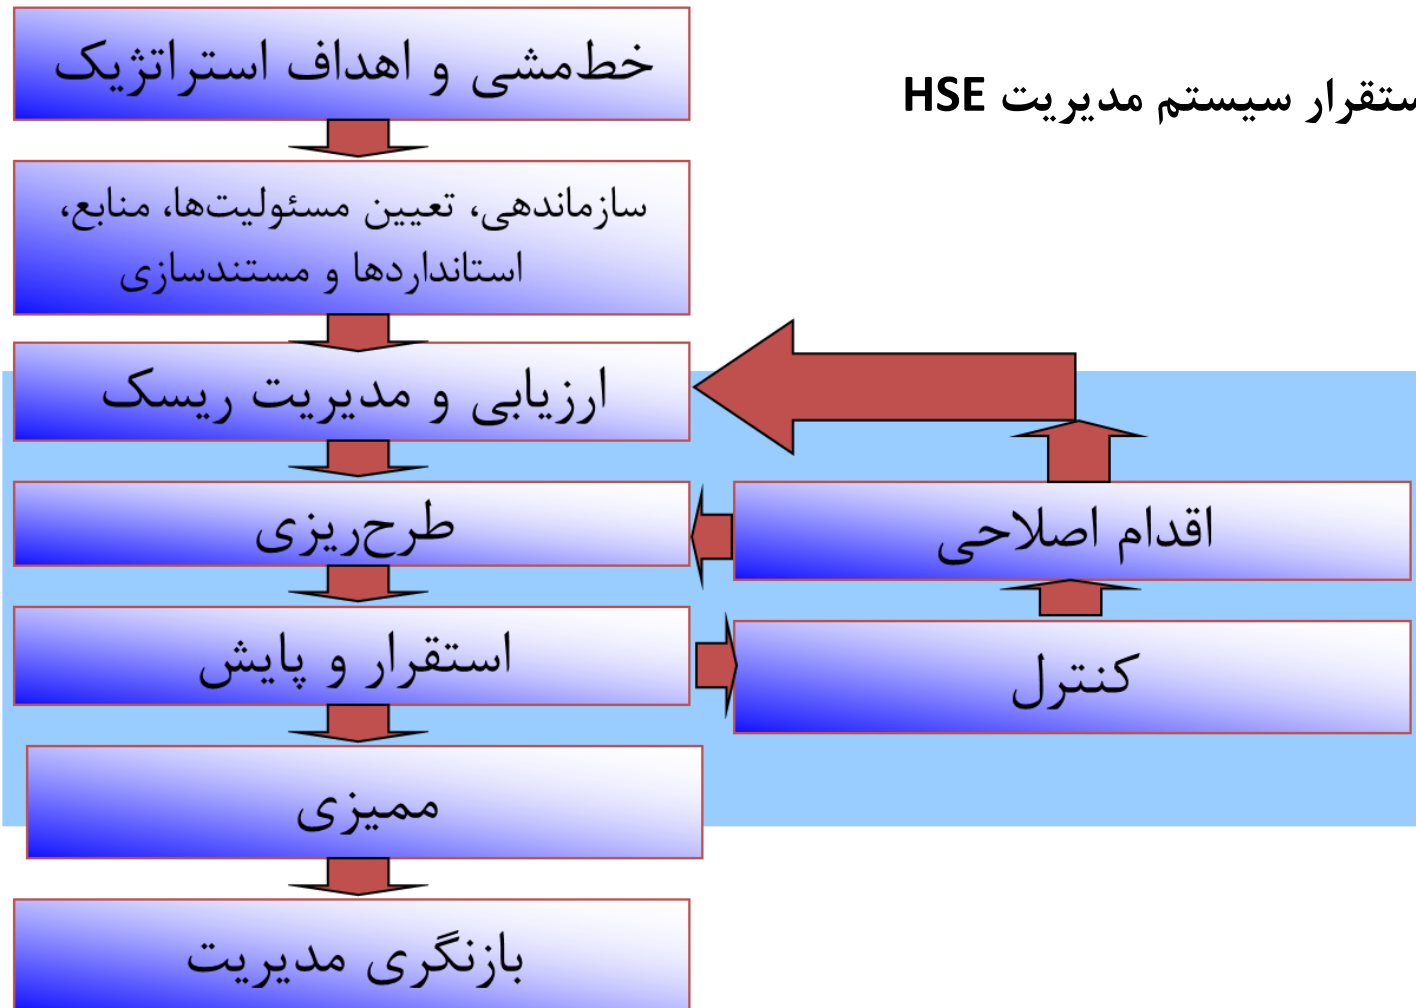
ستقرار سیستم مدیریت HSE

خطمشی و اهداف استراتژیک

سازماندهی، تعیین مسئولیت‌ها، منابع، استانداردها و مستندسازی

ارزیابی و مدیریت ریسک

طرح‌ریزی

استقرار و پایش

ممیزی

بازنگری مدیریت

اقدام اصلاحی

کنترل